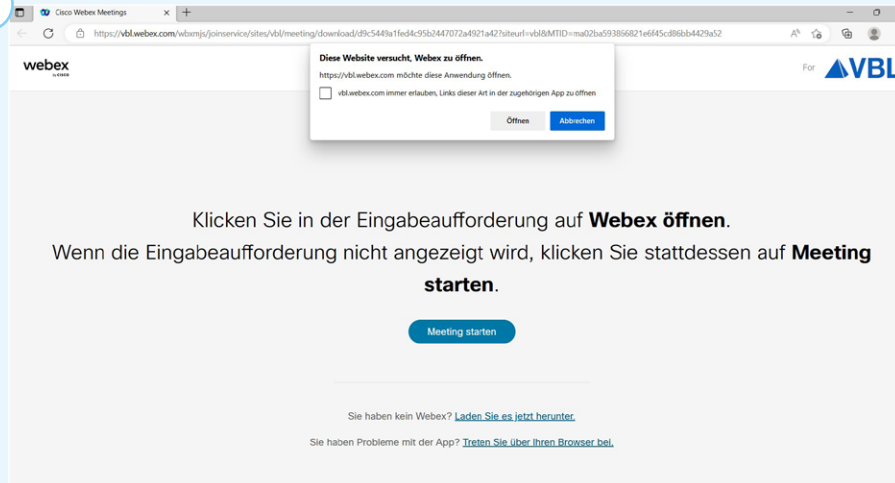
Cisco Webex Meetings
https://vbl.webex.com/wbxmjs/joinservice/sites/vbl/meeting/download/d9c5449a1fed4c95b2447072a4921a42?siteurl=vbl&MTID=ma02ba593866821e6f45cd86bb4429a52

webex by cisco

Diese Website versucht, Webex zu öffnen.
https://vbl.webex.com möchte diese Anwendung öffnen.
vbl.webex.com immer erlauben, Links dieser Art in der zugehörigen App zu öffnen
Öffnen Abbrechen

For VBL

Klicken Sie in der Eingabeaufforderung auf **Webex öffnen**.
Wenn die Eingabeaufforderung nicht angezeigt wird, klicken Sie stattdessen auf **Meeting starten**.

Meeting starten

Sie haben kein Webex? Laden Sie es jetzt herunter.

Sie haben Probleme mit der App? Treten Sie über Ihren Browser bei.